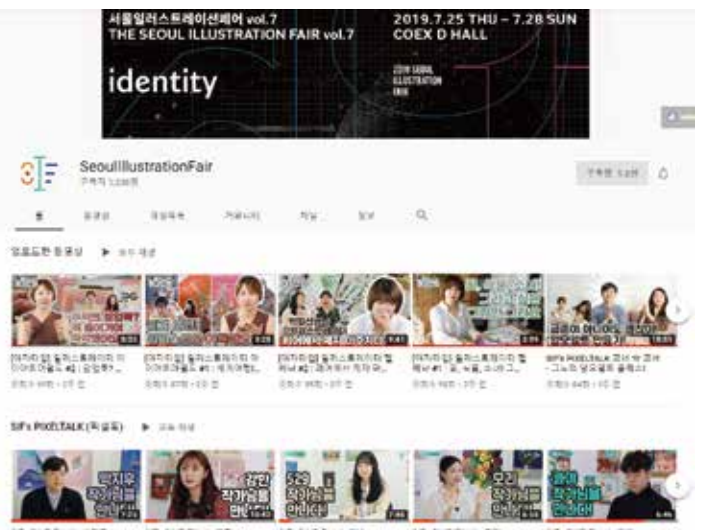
서울일러스트레이션페어 vol.7
THE SEOUL ILLUSTRATION FAIR vol.7

2019.7.25 THU – 7.28 SUN
COEX D HALL

identity

2019 SEOUL ILLUSTRATION FAIR

SeoulIllustrationFair
구독자 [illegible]

구독중 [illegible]

홈 동영상 재생목록 커뮤니티 채널 정보

업로드한 동영상 ▶ 모두 재생

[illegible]
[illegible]
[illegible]
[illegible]
SIF's PIXELTALK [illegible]

SIF's PIXELTALK (픽셀톡) ▶ 모두 재생

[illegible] 작가님을 만나다
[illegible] 작가님을 만나다
529 작가님을 만나다
모리 작가님을 만나다
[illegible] 작가님을 만나다